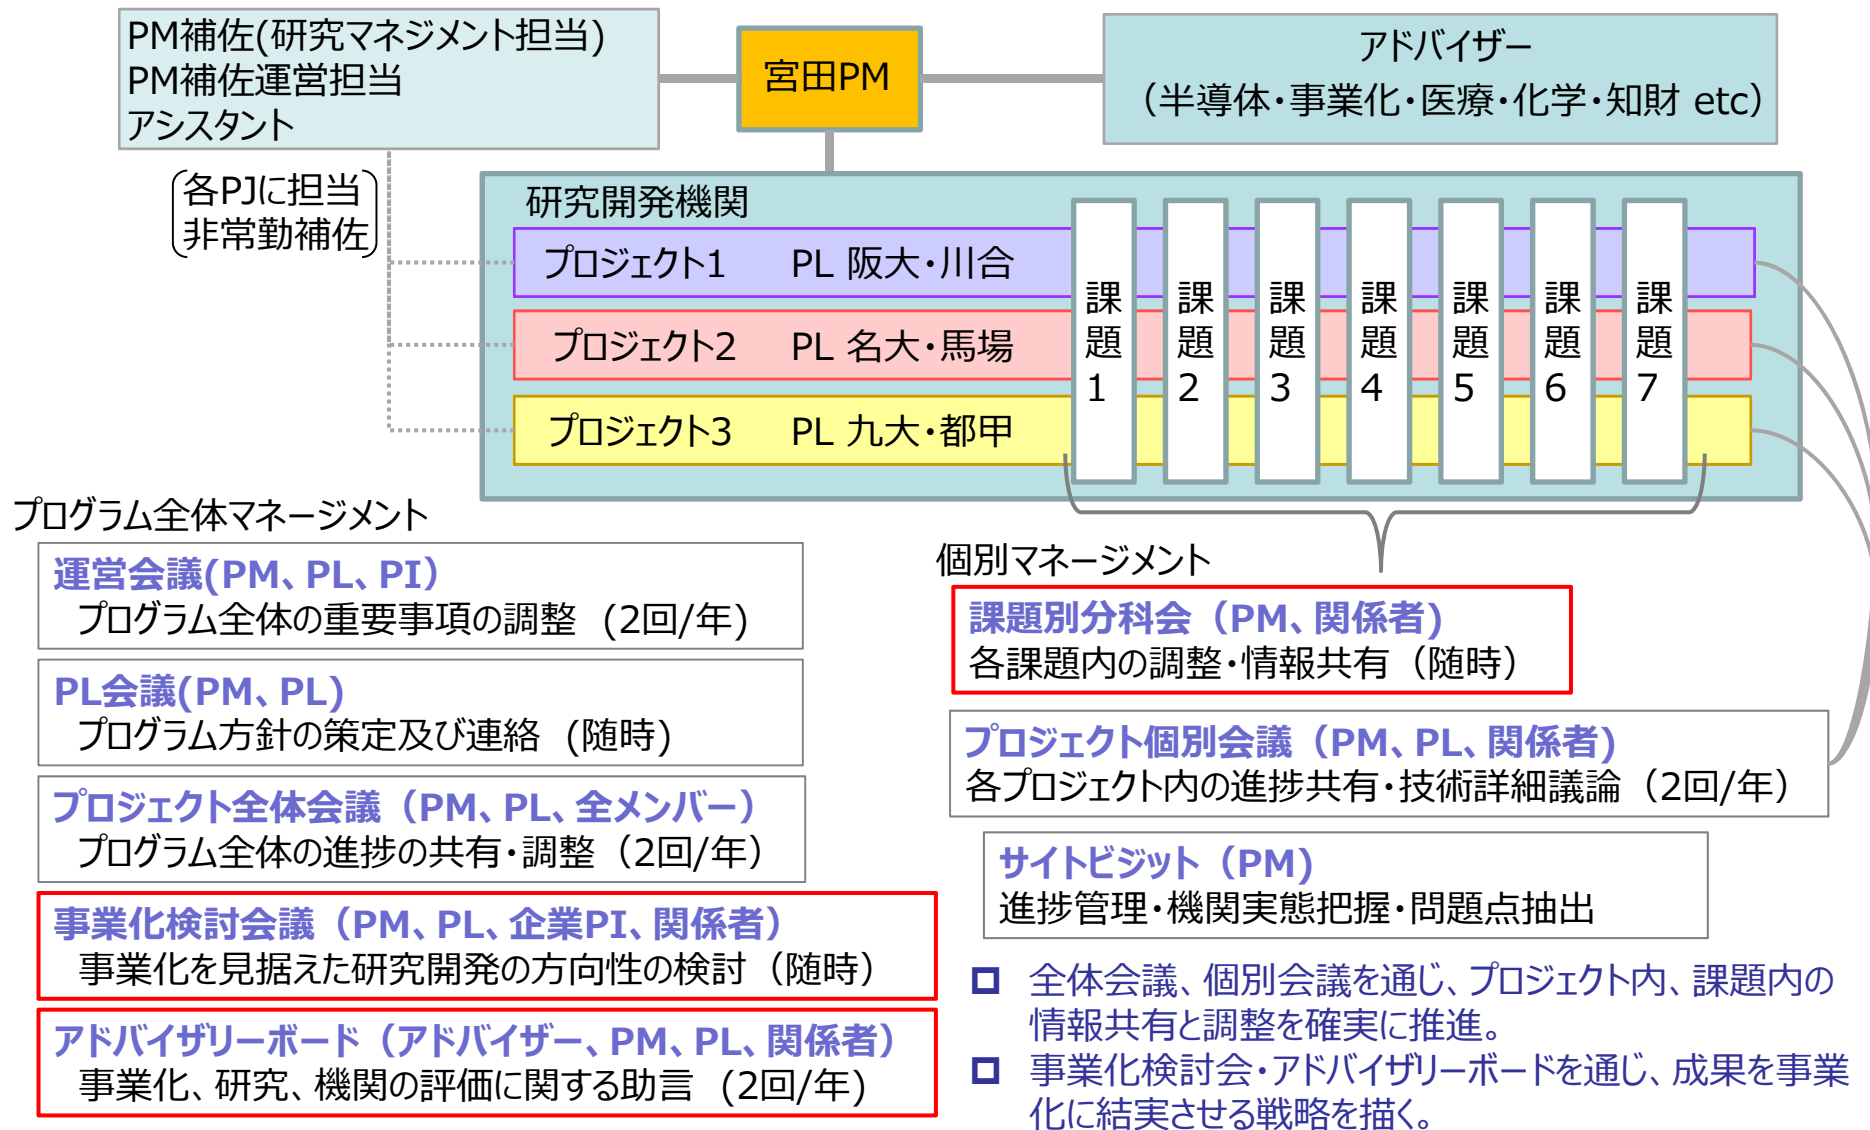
PM補佐(研究マネジメント担当)
PM補佐運営担当
アシスタント

宮田PM

アドバイザー
（半導体・事業化・医療・化学・知財 etc）

各PJに担当
非常勤補佐

研究開発機関

プロジェクト1　PL 阪大・川合

プロジェクト2　PL 名大・馬場

プロジェクト3　PL 九大・都甲

課題1

課題2

課題3

課題4

課題5

課題6

課題7

プログラム全体マネージメント

運営会議(PM、PL、PI)
プログラム全体の重要事項の調整（2回/年）

PL会議(PM、PL)
プログラム方針の策定及び連絡（随時）

プロジェクト全体会議（PM、PL、全メンバー）
プログラム全体の進捗の共有・調整（2回/年）

事業化検討会議（PM、PL、企業PI、関係者）
事業化を見据えた研究開発の方向性の検討（随時）

アドバイザリーボード（アドバイザー、PM、PL、関係者）
事業化、研究、機関の評価に関する助言（2回/年）

個別マネージメント

課題別分科会（PM、関係者）
各課題内の調整・情報共有（随時）

プロジェクト個別会議（PM、PL、関係者）
各プロジェクト内の進捗共有・技術詳細議論（2回/年）

サイトビジット（PM）
進捗管理・機関実態把握・問題点抽出

□ 全体会議、個別会議を通じ、プロジェクト内、課題内の情報共有と調整を確実に推進。
□ 事業化検討会・アドバイザリーボードを通じ、成果を事業化に結実させる戦略を描く。